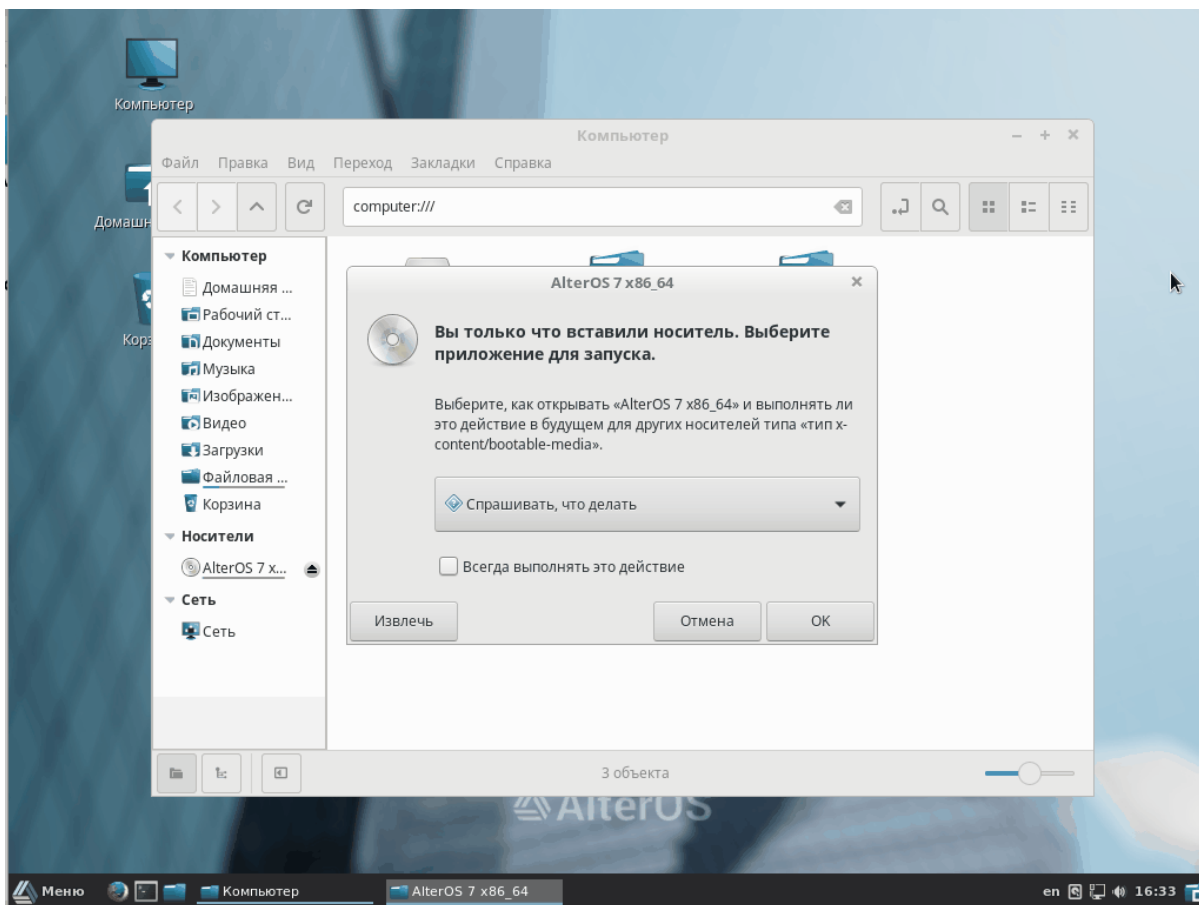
Компьютер

Домашн

Корз

Компьютер

– + ×

Файл Правка Вид Переход Закладки Справка

computer:///

Компьютер
Домашняя ...
Рабочий ст...
Документы
Музыка
Изображен...
Видео
Загрузки
Файловая ...
Корзина
Носители
AlterOS 7 x...
Сеть
Сеть

AlterOS 7 x86_64

×

Вы только что вставили носитель. Выберите приложение для запуска.

Выберите, как открывать «AlterOS 7 x86_64» и выполнять ли это действие в будущем для других носителей типа «тип x-content/bootable-media».

Спрашивать, что делать

Всегда выполнять это действие

Извлечь

Отмена

OK

3 объекта

AlterOS

Меню

Компьютер

AlterOS 7 x86_64

en

16:33